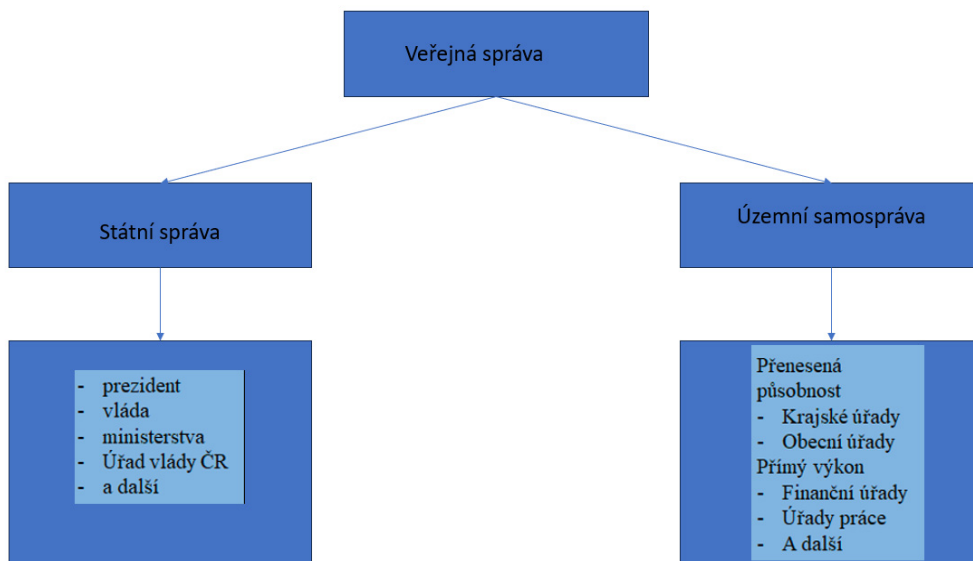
Veřejná správa

Státní správa

Územní samospráva

- prezident
- vláda
- ministerstva
- Úřad vlády ČR
- a další

Přenesená působnost
- Krajské úřady
- Obecní úřady
Přímý výkon
- Finanční úřady
- Úřady práce
- A další